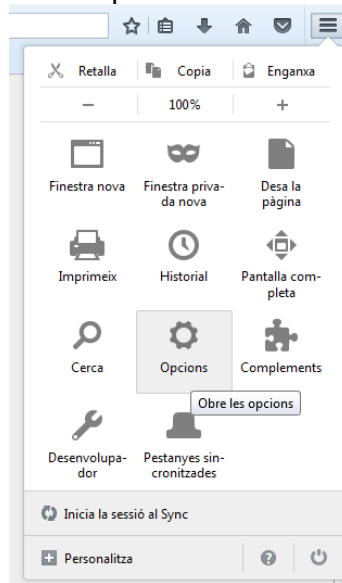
Retalla
Copia
Enganxa
—
100%
+
Finestra nova
Finestra privada nova
Desa la pàgina
Imprimeix
Historial
Pantalla completa
Cerca
Opcions
Complements
Obre les opcions
Desenvolupador
Pestanyes sincronitzades
Inicia la sessió al Sync
Personalitza